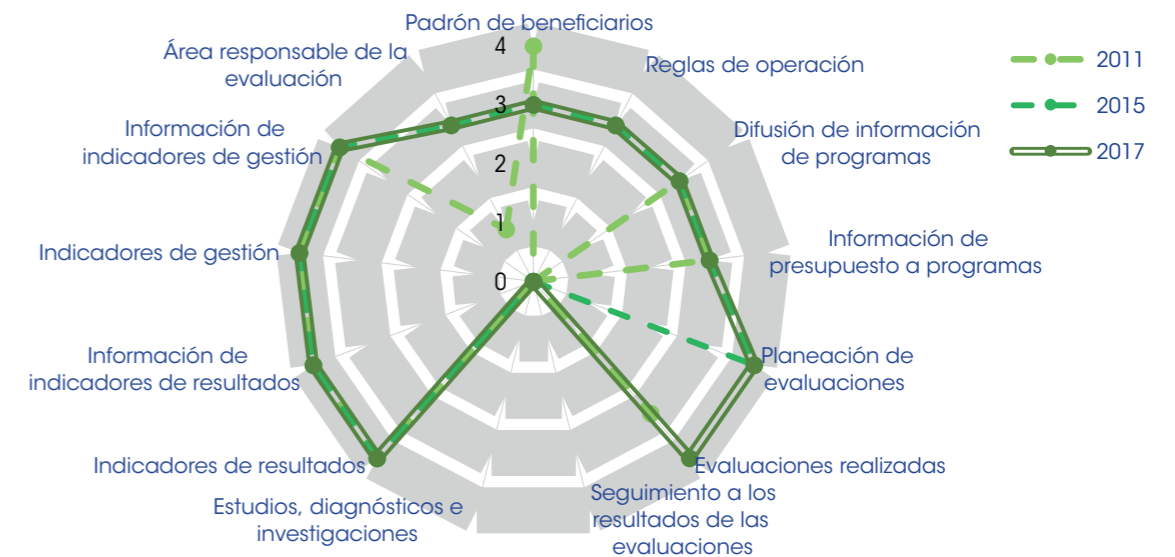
Padrón de beneficiarios
Reglas de operación
Difusión de información de programas
Información de presupuesto a programas
Planeación de evaluaciones
Evaluaciones realizadas
Seguimiento a los resultados de las evaluaciones
Estudios, diagnósticos e investigaciones
Indicadores de resultados
Información de indicadores de resultados
Indicadores de gestión
Información de indicadores de gestión
Área responsable de la evaluación

4
3
2
1
0

2011
2015
2017